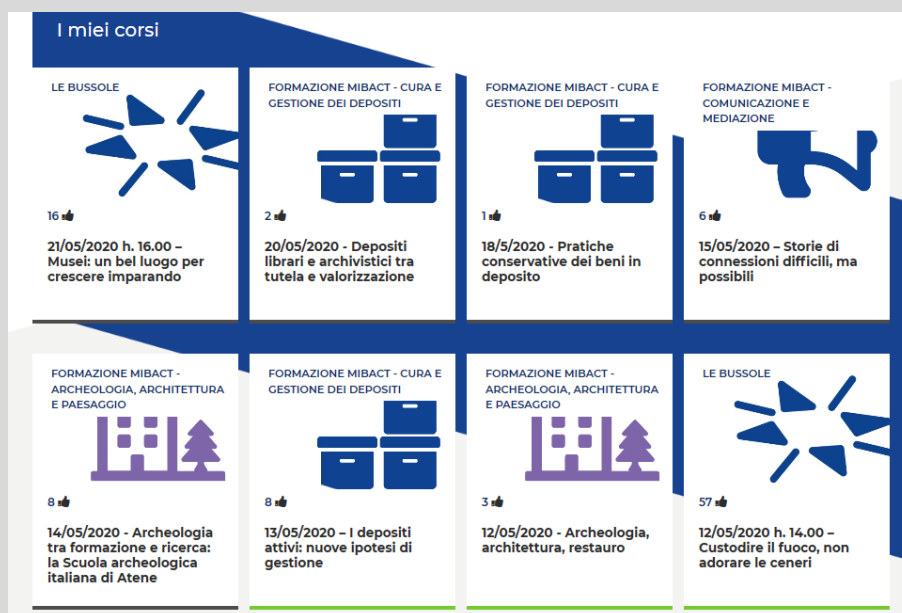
I miei corsi

LE BUSSOLE

16

21/05/2020 h. 16.00 – Musei: un bel luogo per crescere imparando

FORMAZIONE MIBACT - CURA E GESTIONE DEI DEPOSITI

2

20/05/2020 - Depositi librari e archivistici tra tutela e valorizzazione

FORMAZIONE MIBACT - CURA E GESTIONE DEI DEPOSITI

1

18/5/2020 - Pratiche conservative dei beni in deposito

FORMAZIONE MIBACT - COMUNICAZIONE E MEDIAZIONE

6

15/05/2020 – Storie di connessioni difficili, ma possibili

FORMAZIONE MIBACT - ARCHEOLOGIA, ARCHITETTURA E PAESAGGIO

8

14/05/2020 - Archeologia tra formazione e ricerca: la Scuola archeologica italiana di Atene

FORMAZIONE MIBACT - CURA E GESTIONE DEI DEPOSITI

8

13/05/2020 – I depositi attivi: nuove ipotesi di gestione

FORMAZIONE MIBACT - ARCHEOLOGIA, ARCHITETTURA E PAESAGGIO

3

12/05/2020 - Archeologia, architettura, restauro

LE BUSSOLE

57

12/05/2020 h. 14.00 – Custodire il fuoco, non adorare le ceneri